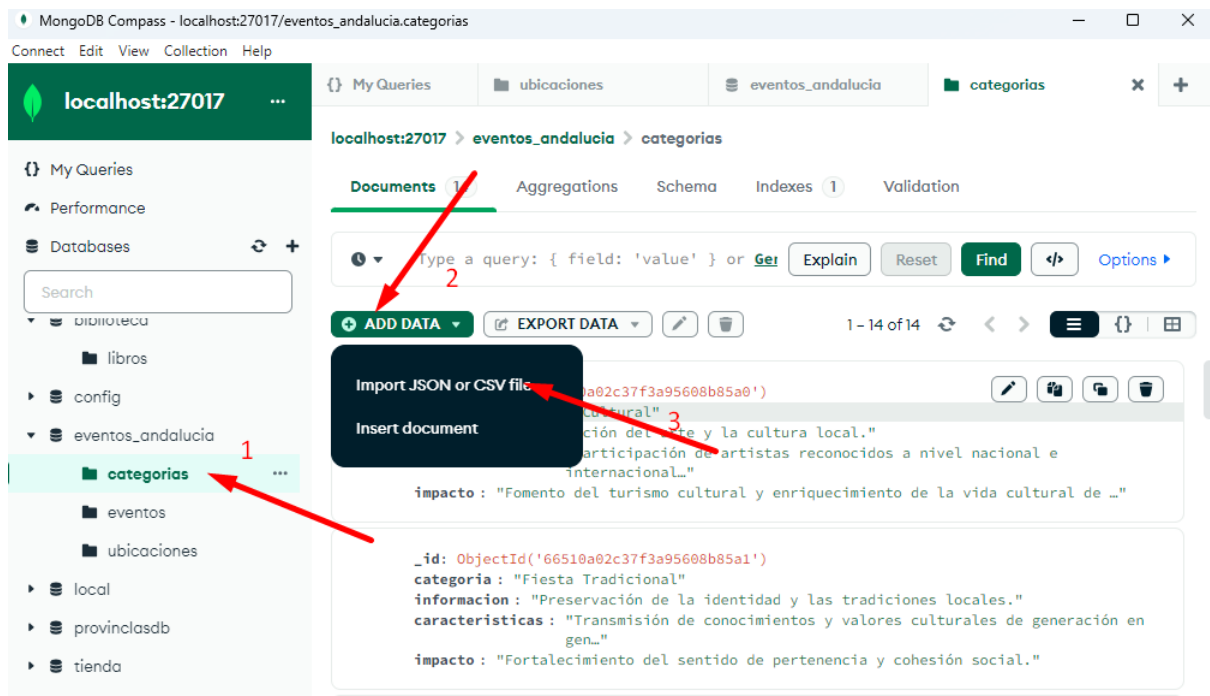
MongoDB Compass - localhost:27017/eventos_andalucia.categorias

Connect Edit View Collection Help

localhost:27017 ···

{} My Queries
Performance
Databases
Search
biblioteca
libros
config
eventos_andalucia
categorias ···
eventos
ubicaciones
local
provinciasdb
tienda

{} My Queries | ubicaciones | eventos_andalucia | categorias

localhost:27017 > eventos_andalucia > categorias

Documents 14 | Aggregations | Schema | Indexes 1 | Validation

Type a query: { field: 'value' } or Ge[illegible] Explain Reset Find Options

2

ADD DATA | EXPORT DATA | 1 – 14 of 14

Import JSON or CSV file
Insert document

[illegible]a02c37f3a95608b85a0')
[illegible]ultural"
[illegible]ción del arte y la cultura local."
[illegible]articipación de artistas reconocidos a nivel nacional e internacional…"
impacto : "Fomento del turismo cultural y enriquecimiento de la vida cultural de …"

3

1

_id: ObjectId('66510a02c37f3a95608b85a1')
categoria : "Fiesta Tradicional"
informacion : "Preservación de la identidad y las tradiciones locales."
caracteristicas : "Transmisión de conocimientos y valores culturales de generación en gen…"
impacto : "Fortalecimiento del sentido de pertenencia y cohesión social."